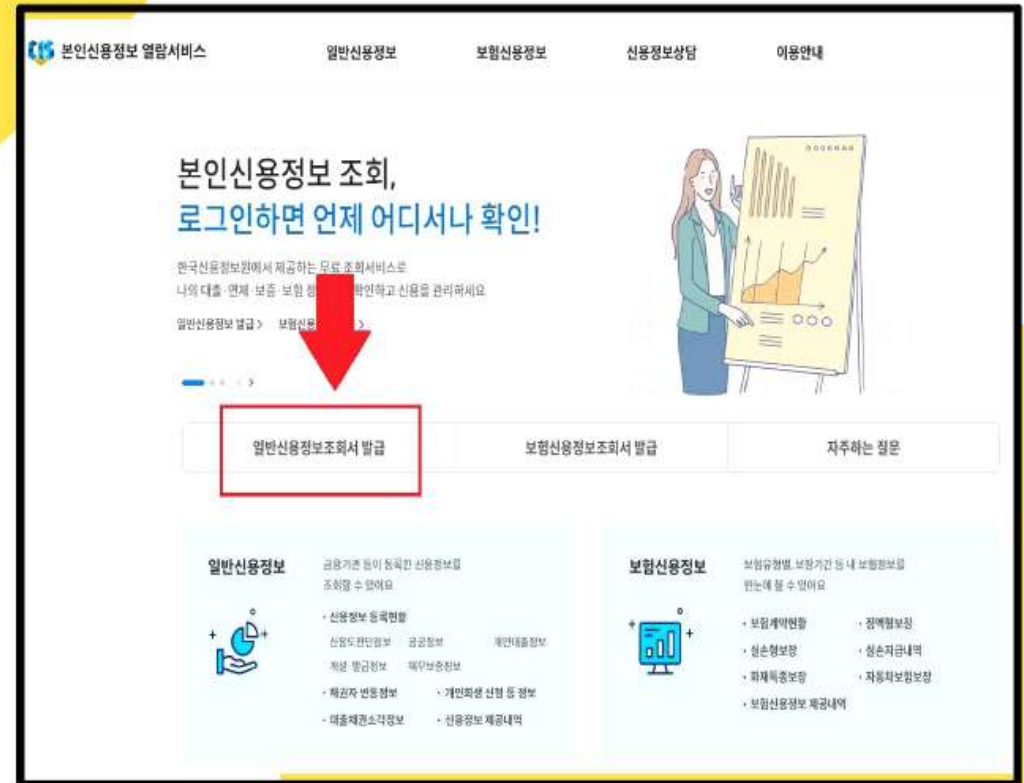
CIS 본인신용정보 열람서비스

일반신용정보 보험신용정보 신용정보상담 이용안내

본인신용정보 조회,
로그인하면 언제 어디서나 확인!

한국신용정보원에서 제공하는 무료 조회서비스로
나의 대출·연체·보증·보험 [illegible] 확인하고 신용을 관리하세요.

일반신용정보 발급 > 보험신용 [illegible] >

일반신용정보조회서 발급 보험신용정보조회서 발급 자주하는 질문

일반신용정보
금융기관 등이 등록한 신용정보를 조회할 수 있어요
· 신용정보 등록현황
신용도판단정보 공공정보 개인대출정보
개설·발급정보 채무보증정보
· 채권자 변동정보 · 개인회생 신청 등 정보
· 대출채권소각정보 · 신용정보 제공내역

보험신용정보
보험유형별, 보장기간 등 내 보험정보를 한눈에 볼 수 있어요
· 보험계약현황 · 정액형보장
· 실손형보장 · 실손지급내역
· 화재특종보장 · 자동차보험보장
· 보험신용정보 제공내역